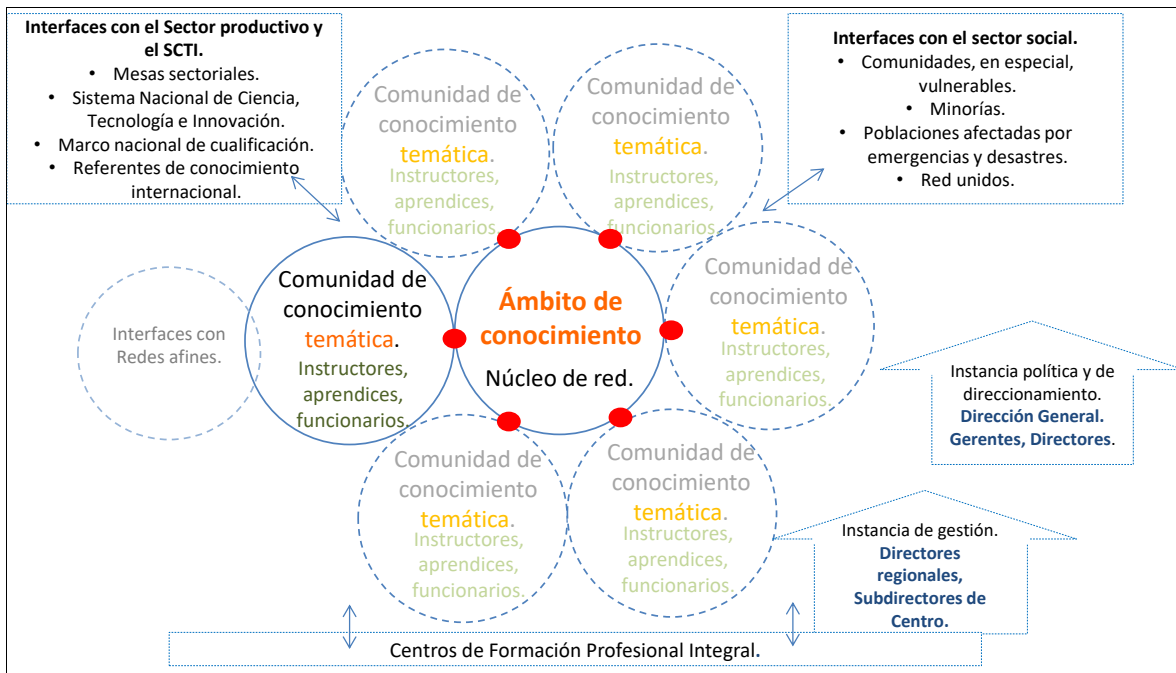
Interfaces con el Sector productivo y el SCTI.
• Mesas sectoriales.
• Sistema Nacional de Ciencia, Tecnología e Innovación.
• Marco nacional de cualificación.
• Referentes de conocimiento internacional.

Comunidad de conocimiento temática. Instructores, aprendices, funcionarios.

Comunidad de conocimiento temática. Instructores, aprendices, funcionarios.

Interfaces con el sector social.
• Comunidades, en especial, vulnerables.
• Minorías.
• Poblaciones afectadas por emergencias y desastres.
• Red unidos.

Interfaces con Redes afines.

Comunidad de conocimiento temática. Instructores, aprendices, funcionarios.

Ámbito de conocimiento
Núcleo de red.

Comunidad de conocimiento temática. Instructores, aprendices, funcionarios.

Instancia política y de direccionamiento. Dirección General. Gerentes, Directores.

Comunidad de conocimiento temática. Instructores, aprendices, funcionarios.

Comunidad de conocimiento temática. Instructores, aprendices, funcionarios.

Instancia de gestión. Directores regionales, Subdirectores de Centro.

Centros de Formación Profesional Integral.